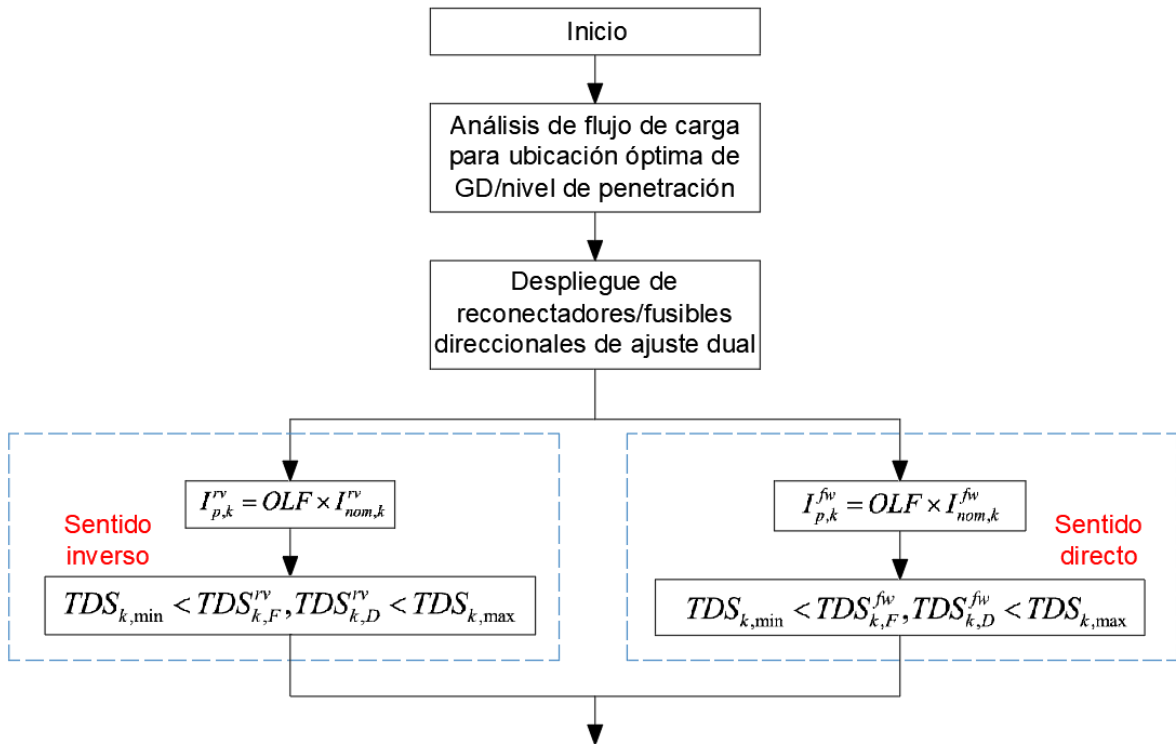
Inicio

Análisis de flujo de carga para ubicación óptima de GD/nivel de penetración

Despliegue de reconectadores/fusibles direccionales de ajuste dual

$I_{p,k}^{rv} = OLF \times I_{nom,k}^{rv}$

Sentido inverso

$TDS_{k,\min} < TDS_{k,F}^{rv}, TDS_{k,D}^{rv} < TDS_{k,\max}$

$I_{p,k}^{fw} = OLF \times I_{nom,k}^{fw}$

Sentido directo

$TDS_{k,\min} < TDS_{k,F}^{fw}, TDS_{k,D}^{fw} < TDS_{k,\max}$